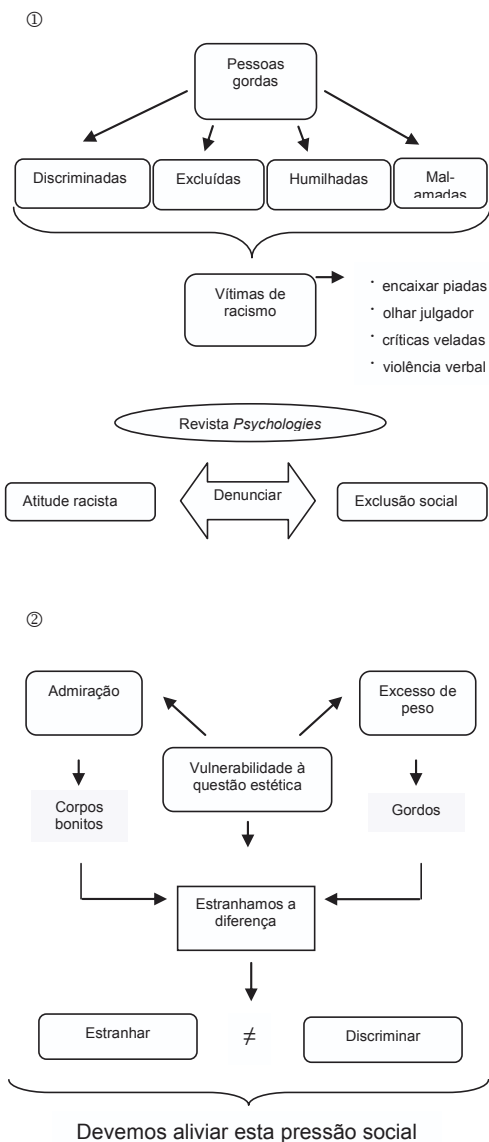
①

Pessoas gordas

Discriminadas

Excluídas

Humilhadas

Mal-amadas

Vítimas de racismo

· encaixar piadas
· olhar julgador
· críticas veladas
· violência verbal

Revista *Psychologies*

Atitude racista

Denunciar

Exclusão social

②

Admiração

Excesso de peso

Vulnerabilidade à questão estética

Corpos bonitos

Gordos

Estranhamos a diferença

Estranhar

$\neq$

Discriminar

Devemos aliviar esta pressão social